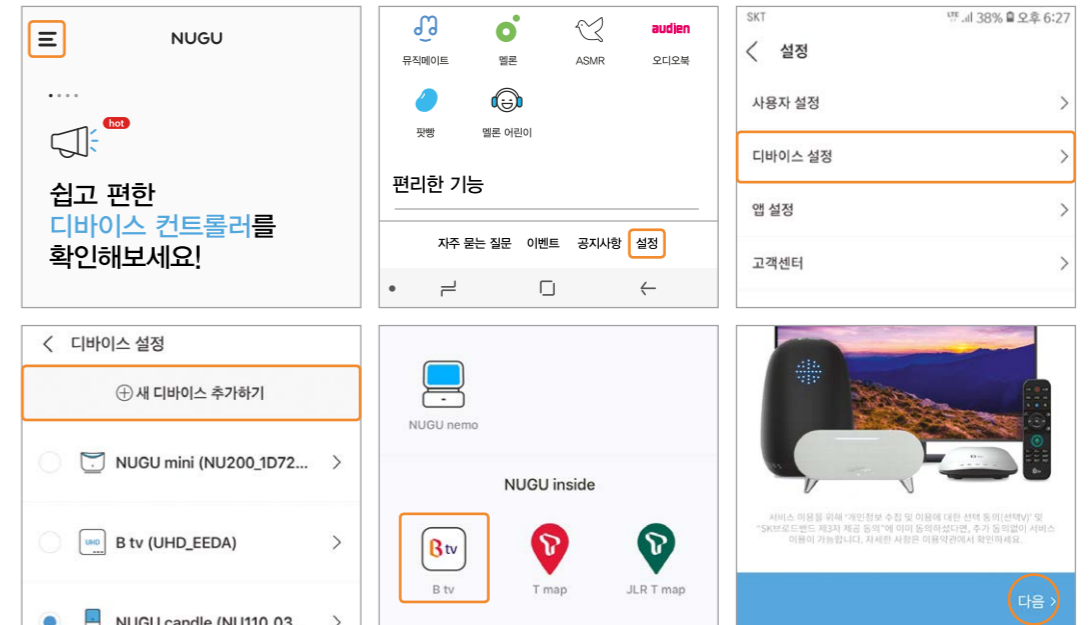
NUGU

hot

쉽고 편한 디바이스 컨트롤러를 확인해보세요!

뮤직메이트
멜론
ASMR
audien
오디오북
팟빵
멜론 어린이

편리한 기능

자주 묻는 질문
이벤트
공지사항
설정

SKT
38% 오후 6:27

설정

사용자 설정
디바이스 설정
앱 설정
고객센터

디바이스 설정

새 디바이스 추가하기

NUGU mini (NU200_1D72...
B tv (UHD_EEDA)
NUGU candle (NU110_03...

NUGU nemo

NUGU inside

B tv
B tv
T map
JLR T map

서비스 이용을 위해 '개인정보 수집 및 이용에 대한 선택 동의(선택)' 및 "SK브로드밴드 제3자 제공 동의"에 이미 동의하셨다면, 추가 동의없이 서비스 이용이 가능합니다. 자세한 사항은 이용약관에서 확인하세요.

다음